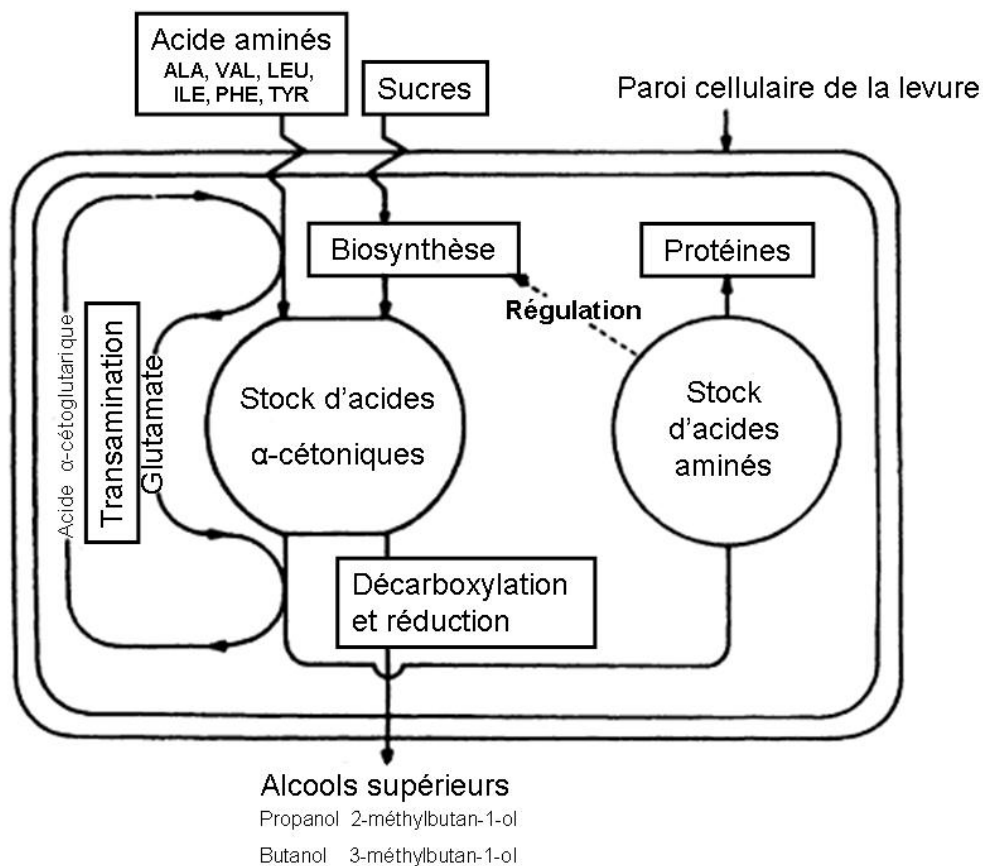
Acide aminés
ALA, VAL, LEU, ILE, PHE, TYR

Sucres

Paroi cellulaire de la levure

Biosynthèse

Protéines

Régulation

Acide α-cétoglutarique

Transamination

Glutamate

Stock d'acides α-cétoniques

Stock d'acides aminés

Décarboxylation et réduction

Alcools supérieurs
Propanol 2-méthylbutan-1-ol
Butanol 3-méthylbutan-1-ol